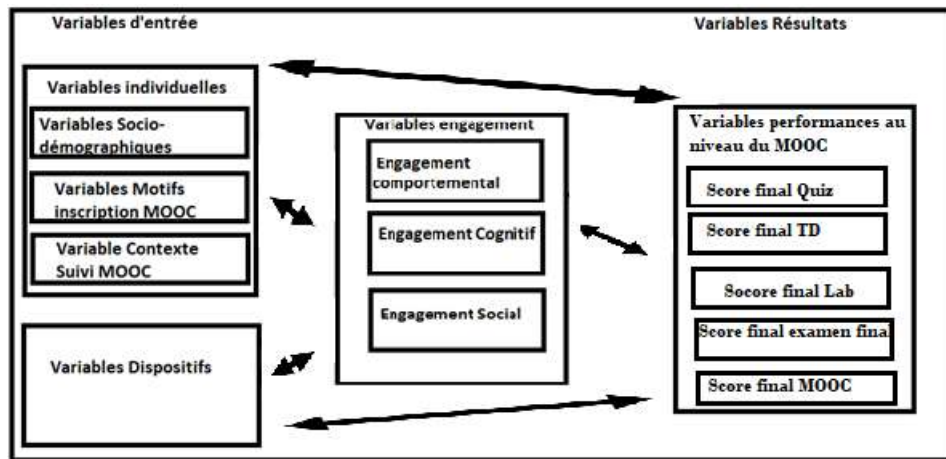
Variables d'entrée

Variables Résultats

Variables individuelles

Variables Socio-démographiques

Variables Motifs inscription MOOC

Variable Contexte Suivi MOOC

Variables Dispositifs

Variables engagement

Engagement comportemental

Engagement Cognitif

Engagement Social

Variables performances au niveau du MOOC

Score final Quiz

Score final TD

Socore final Lab

Score final examen fina

Score final MOOC